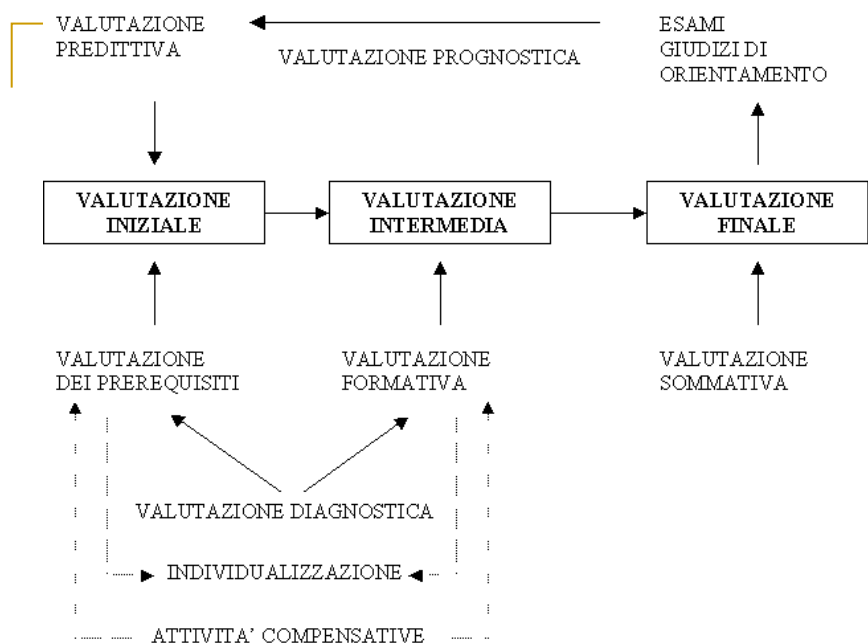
VALUTAZIONE PREDITTIVA

VALUTAZIONE PROGNOSTICA

ESAMI
GIUDIZI DI ORIENTAMENTO

VALUTAZIONE INIZIALE

VALUTAZIONE INTERMEDIA

VALUTAZIONE FINALE

VALUTAZIONE DEI PREREQUISITI

VALUTAZIONE FORMATIVA

VALUTAZIONE SOMMATIVA

VALUTAZIONE DIAGNOSTICA

INDIVIDUALIZZAZIONE

ATTIVITA' COMPENSATIVE